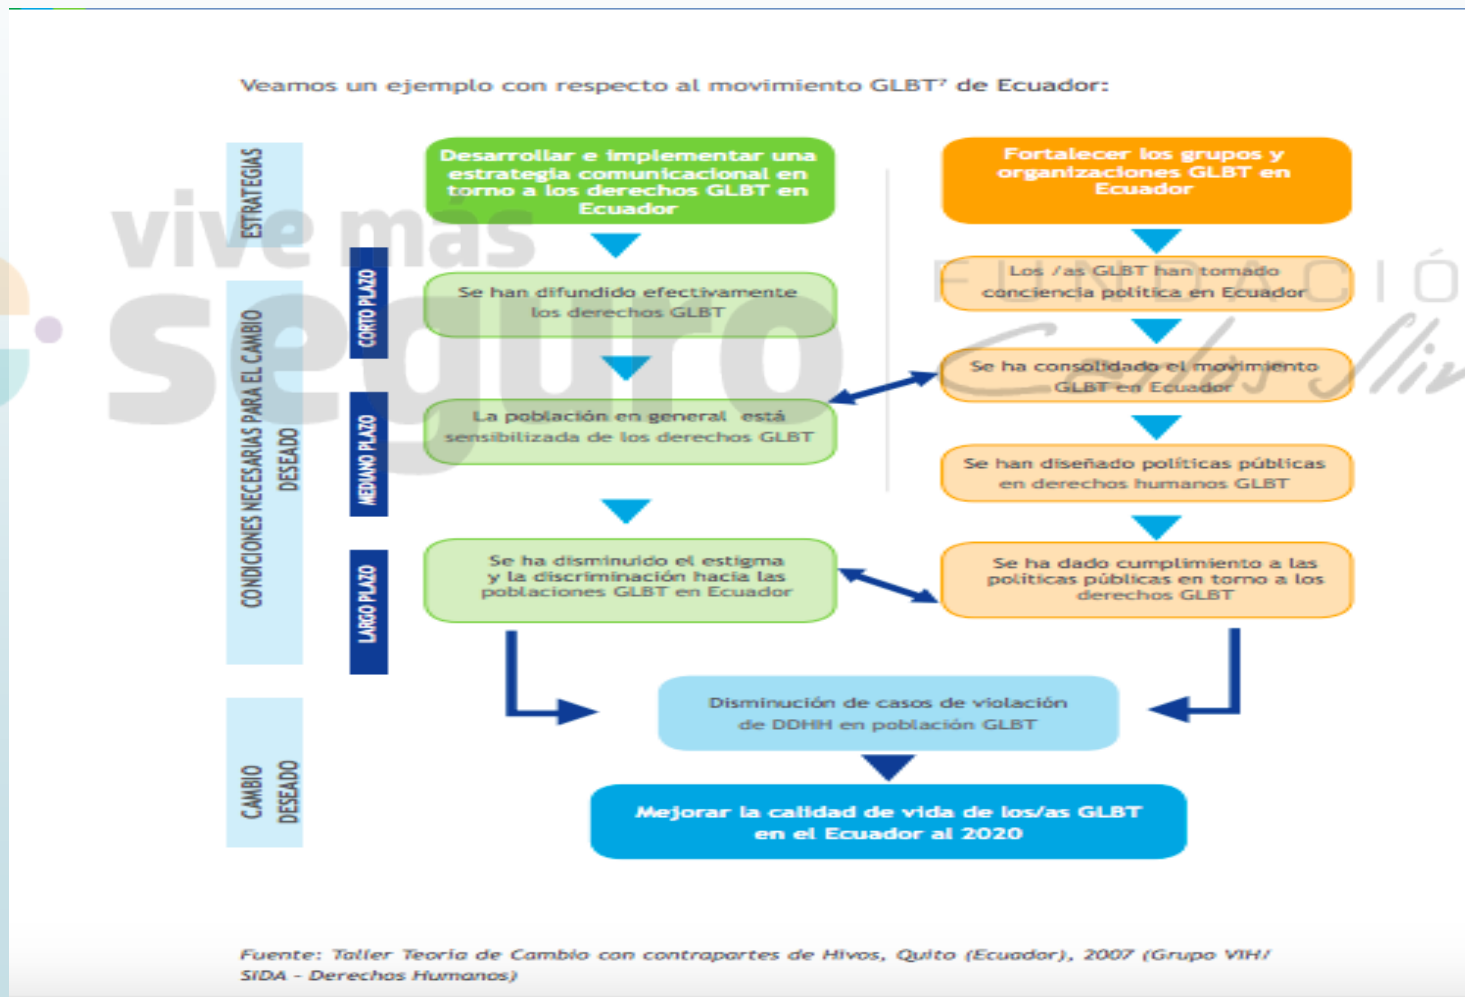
Veamos un ejemplo con respecto al movimiento GLBT⁷ de Ecuador:

ESTRATEGIAS

Desarrollar e implementar una estrategia comunicacional en torno a los derechos GLBT en Ecuador

Fortalecer los grupos y organizaciones GLBT en Ecuador

CONDICIONES NECESARIAS PARA EL CAMBIO DESEADO

CORTO PLAZO

Se han difundido efectivamente los derechos GLBT

Los /as GLBT han tomado conciencia política en Ecuador

Se ha consolidado el movimiento GLBT en Ecuador

MEDIANO PLAZO

La población en general está sensibilizada de los derechos GLBT

Se han diseñado políticas públicas en derechos humanos GLBT

LARGO PLAZO

Se ha disminuido el estigma y la discriminación hacia las poblaciones GLBT en Ecuador

Se ha dado cumplimiento a las políticas públicas en torno a los derechos GLBT

CAMBIO DESEADO

Disminución de casos de violación de DDHH en población GLBT

Mejorar la calidad de vida de los/as GLBT en el Ecuador al 2020

vive más seguro

FUNDACIÓ

Fuente: Taller Teoría de Cambio con contrapartes de Hivos, Quito (Ecuador), 2007 (Grupo VIH/SIDA – Derechos Humanos)